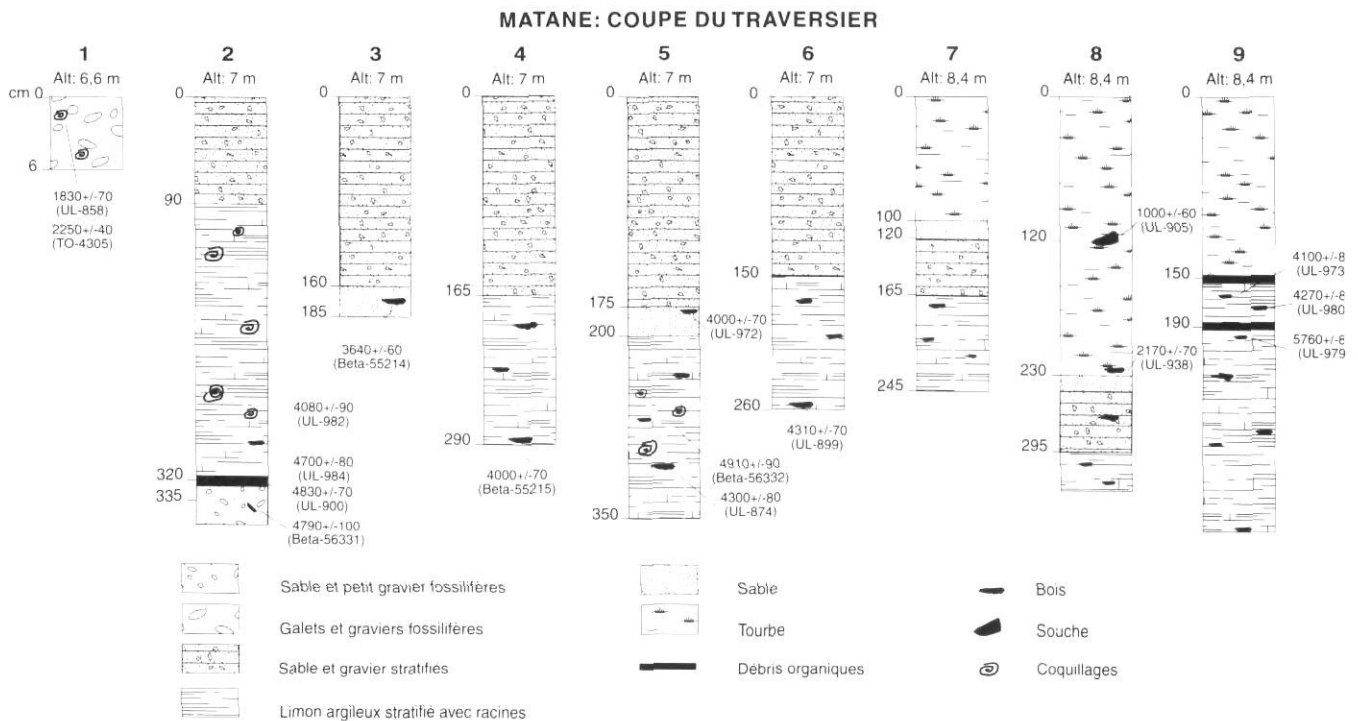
MATANE: COUPE DU TRAVERSIER

1
Alt: 6,6 m
cm 0
6
1830+/-70
(UL-858)
2250+/-40
(TO-4305)

2
Alt: 7 m
0
90
320
335
4080+/-90
(UL-982)
4700+/-80
(UL-984)
4830+/-70
(UL-900)
4790+/-100
(Beta-56331)

3
Alt: 7 m
0
160
185
3640+/-60
(Beta-55214)

4
Alt: 7 m
0
165
290
4000+/-70
(Beta-55215)

5
Alt: 7 m
0
175
200
350
4000+/-70
(UL-972)
4910+/-90
(Beta-56332)
4300+/-80
(UL-874)

6
Alt: 7 m
0
150
260
4310+/-70
(UL-899)

7
Alt: 8,4 m
0
100
120
165
245

8
Alt: 8,4 m
0
120
230
295
1000+/-60
(UL-905)
2170+/-70
(UL-938)

9
Alt: 8,4 m
0
150
190
4100+/-8
(UL-973
4270+/-8
(UL-980
5760+/-8
(UL-979

Sable et petit gravier fossilifères
Galets et graviers fossilifères
Sable et gravier stratifiés
Limon argileux stratifié avec racines
Sable
Tourbe
Débris organiques
Bois
Souche
Coquillages